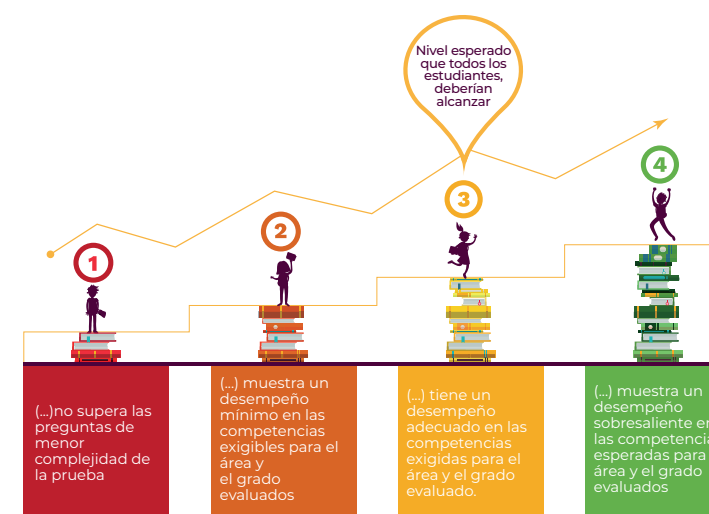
Nivel esperado que todos los estudiantes, deberían alcanzar

1

2

3

4

(...)no supera las preguntas de menor complejidad de la prueba

(...) muestra un desempeño mínimo en las competencias exigibles para el área y el grado evaluados

(...) tiene un desempeño adecuado en las competencias exigidas para el área y el grado evaluado.

(...) muestra un desempeño sobresaliente en las competencias esperadas para área y el grado evaluados